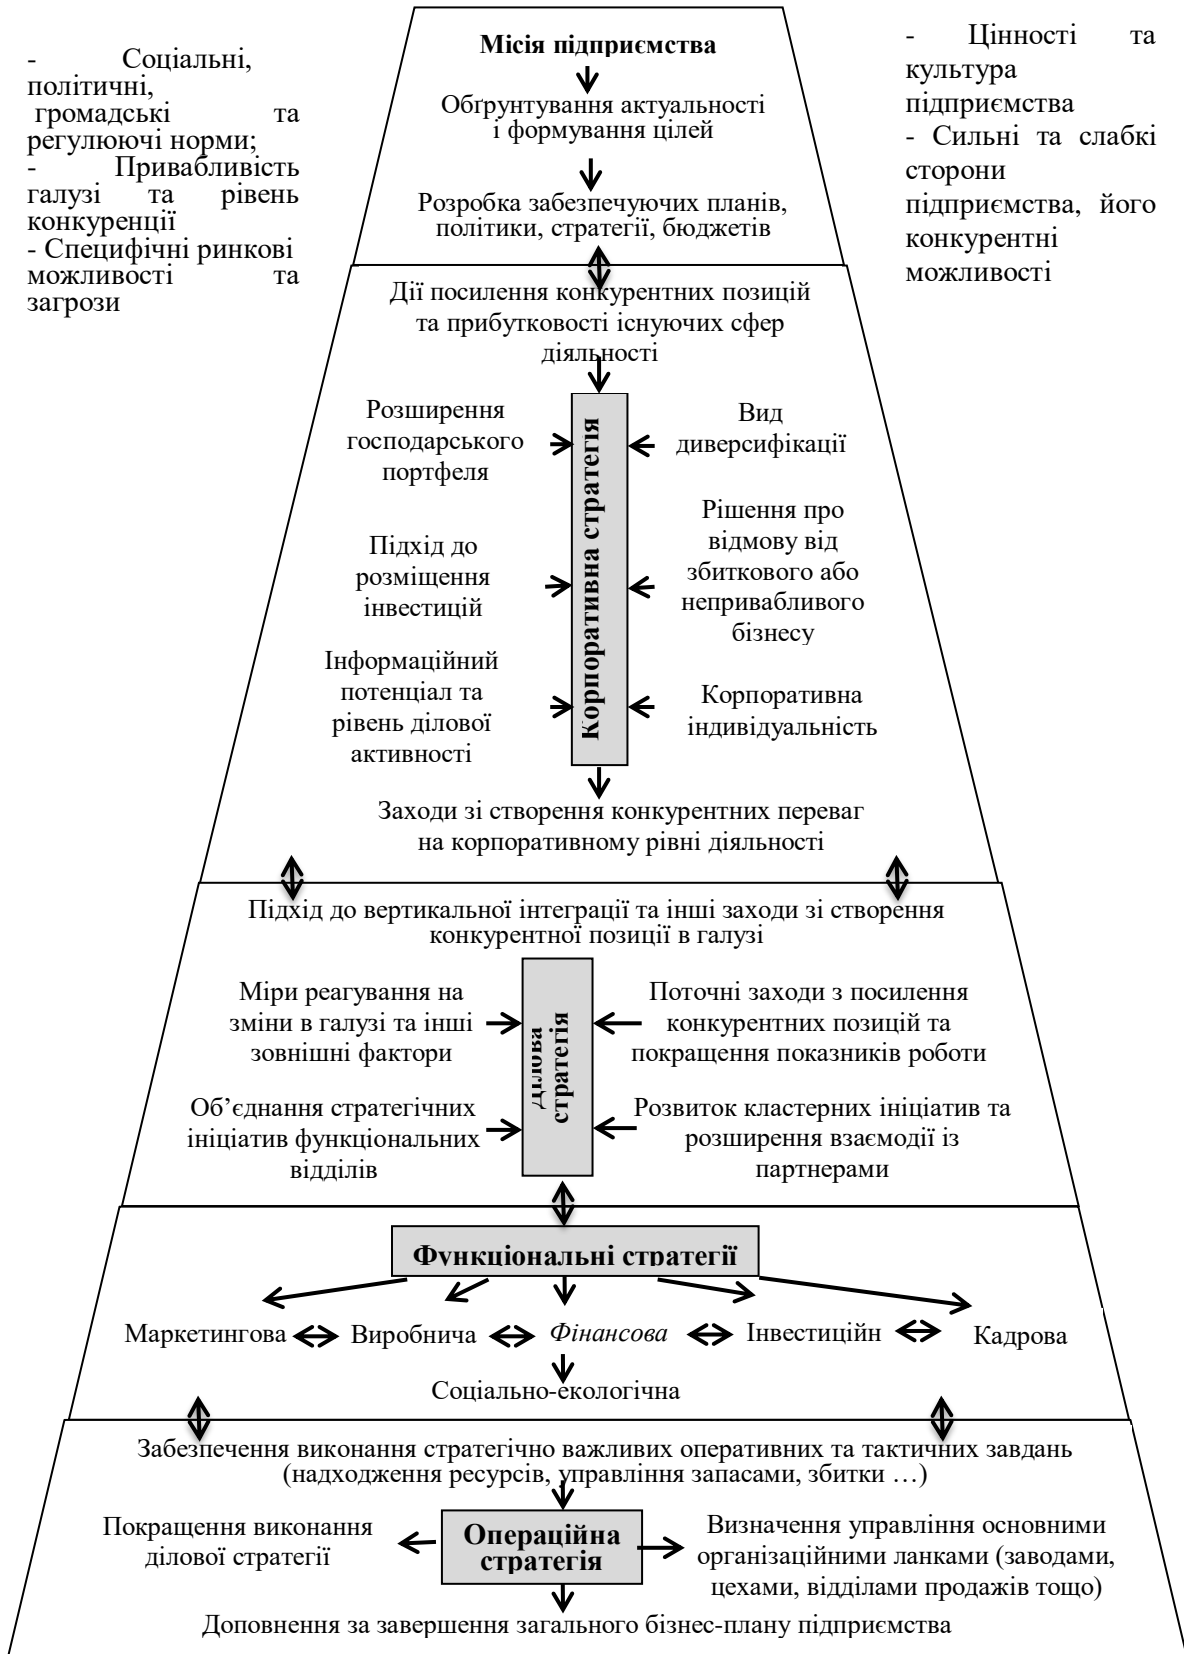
- Соціальні, політичні, громадські та регулюючі норми;
- Привабливість галузі та рівень конкуренції
- Специфічні ринкові можливості та загрози

Місія підприємства

Обґрунтування актуальності і формування цілей

Розробка забезпечуючих планів, політики, стратегії, бюджетів

- Цінності та культура підприємства
- Сильні та слабкі сторони підприємства, його конкурентні можливості

Дії посилення конкурентних позицій та прибутковості існуючих сфер діяльності

Корпоративна стратегія

Розширення господарського портфеля

Вид диверсифікації

Підхід до розміщення інвестицій

Рішення про відмову від збиткового або непривабливого бізнесу

Інформаційний потенціал та рівень ділової активності

Корпоративна індивідуальність

Заходи зі створення конкурентних переваг на корпоративному рівні діяльності

Підхід до вертикальної інтеграції та інші заходи зі створення конкурентної позиції в галузі

Ділова стратегія

Міри реагування на зміни в галузі та інші зовнішні фактори

Поточні заходи з посилення конкурентних позицій та покращення показників роботи

Об'єднання стратегічних ініціатив функціональних відділів

Розвиток кластерних ініціатив та розширення взаємодії із партнерами

Функціональні стратегії

Маркетингова Виробнича Фінансова Інвестиційн Кадрова

Соціально-екологічна

Забезпечення виконання стратегічно важливих оперативних та тактичних завдань (надходження ресурсів, управління запасами, збитки …)

Покращення виконання ділової стратегії

Операційна стратегія

Визначення управління основними організаційними ланками (заводами, цехами, відділами продажів тощо)

Доповнення за завершення загального бізнес-плану підприємства